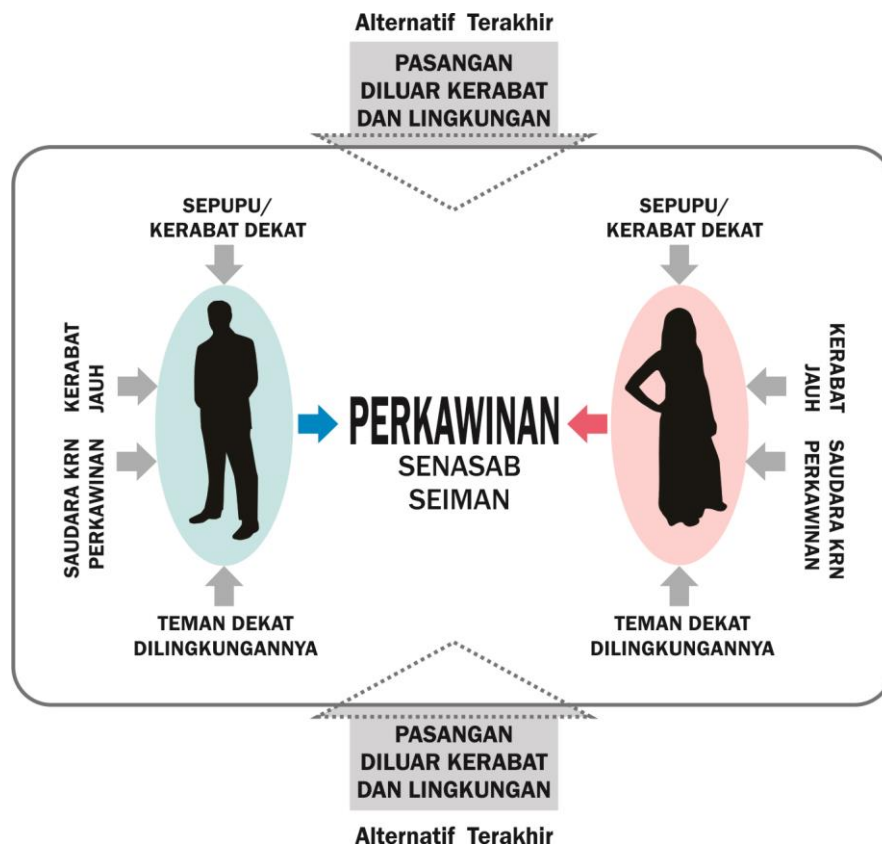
Alternatif Terakhir

PASANGAN DILUAR KERABAT DAN LINGKUNGAN

SEPUPU/ KERABAT DEKAT

KERABAT JAUH

SAUDARA KRN PERKAWINAN

PERKAWINAN

SENASAB SEIMAN

TEMAN DEKAT DILINGKUNGANNYA

SEPUPU/ KERABAT DEKAT

KERABAT JAUH

SAUDARA KRN PERKAWINAN

TEMAN DEKAT DILINGKUNGANNYA

PASANGAN DILUAR KERABAT DAN LINGKUNGAN

Alternatif Terakhir